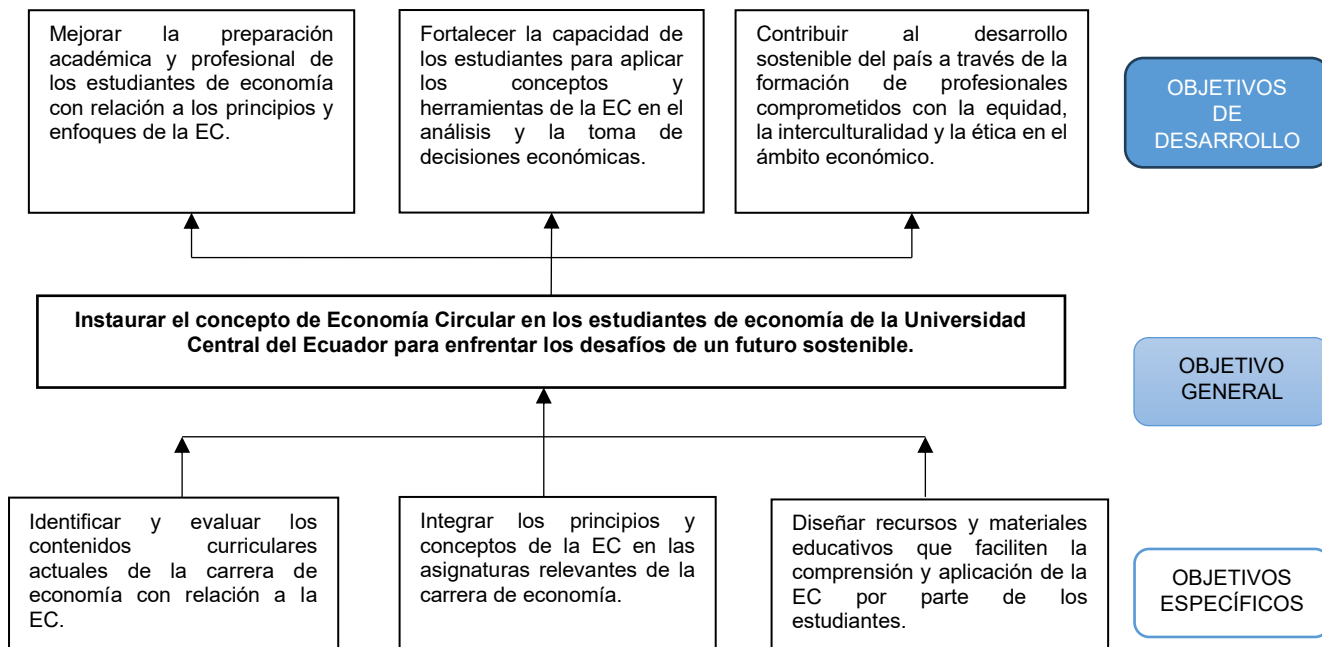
Mejorar la preparación académica y profesional de los estudiantes de economía con relación a los principios y enfoques de la EC.

Fortalecer la capacidad de los estudiantes para aplicar los conceptos y herramientas de la EC en el análisis y la toma de decisiones económicas.

Contribuir al desarrollo sostenible del país a través de la formación de profesionales comprometidos con la equidad, la interculturalidad y la ética en el ámbito económico.

OBJETIVOS DE DESARROLLO

Instaurar el concepto de Economía Circular en los estudiantes de economía de la Universidad Central del Ecuador para enfrentar los desafíos de un futuro sostenible.

OBJETIVO GENERAL

Identificar y evaluar los contenidos curriculares actuales de la carrera de economía con relación a la EC.

Integrar los principios y conceptos de la EC en las asignaturas relevantes de la carrera de economía.

Diseñar recursos y materiales educativos que faciliten la comprensión y aplicación de la EC por parte de los estudiantes.

OBJETIVOS ESPECÍFICOS